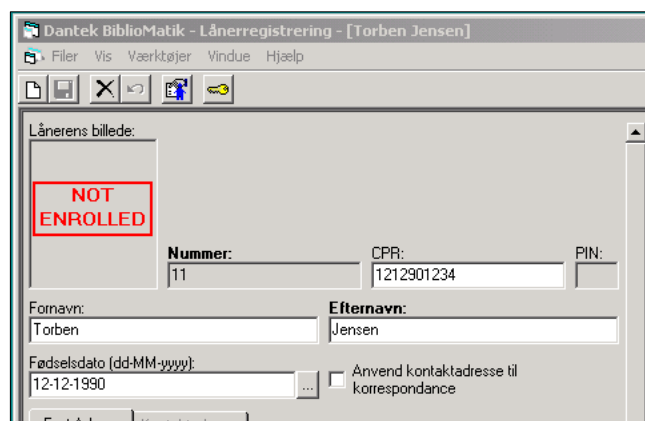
Dantek BiblioMatik - Lånerregistrering - [Torben Jensen]

Filer Vis Værktøjer Vindue Hjælp

Lånerens billede:

NOT ENROLLED

Nummer:
11

CPR:
1212901234

PIN:

Fornavn:
Torben

Efternavn:
Jensen

Fødselsdato (dd-MM-yyyy):
12-12-1990

...

Anvend kontaktadresse til korrespondance

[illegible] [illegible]